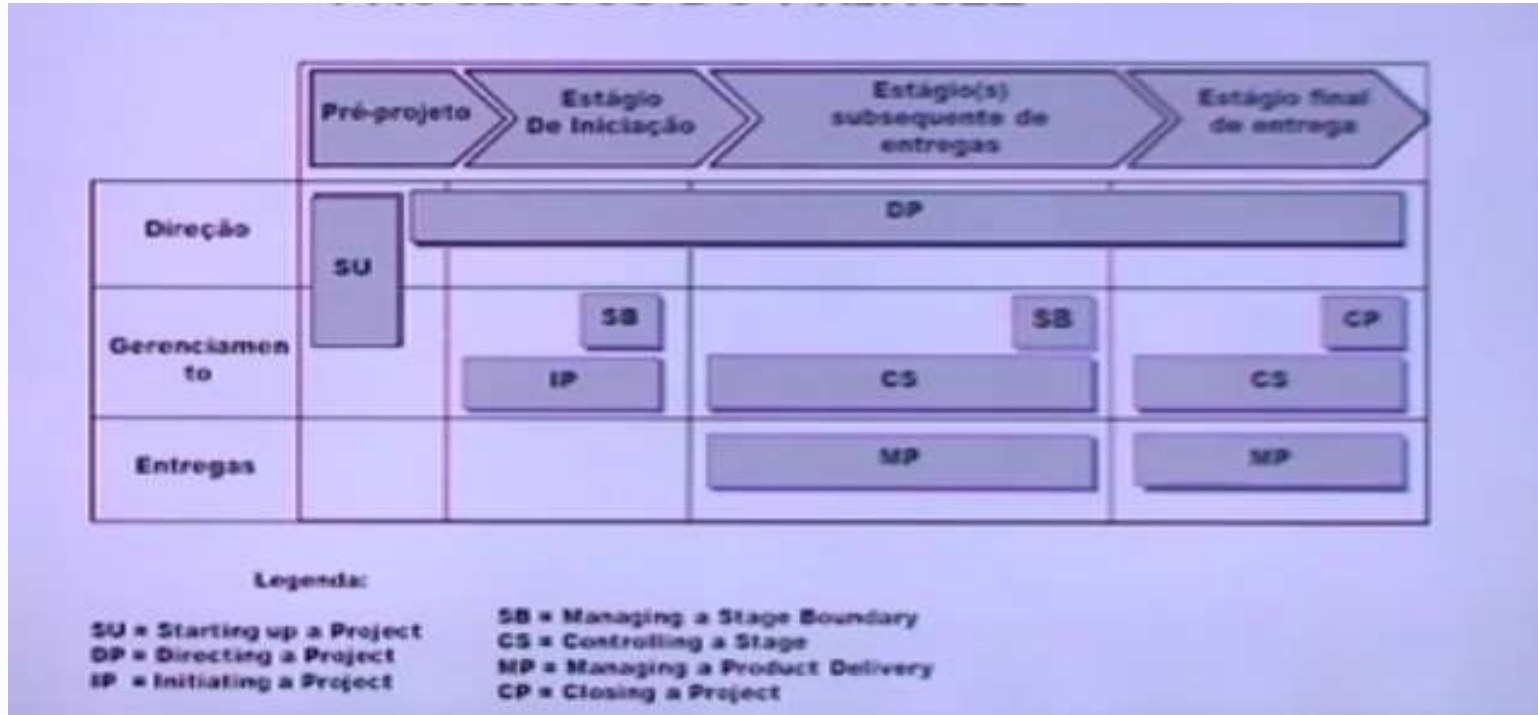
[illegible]

| | Pré-projeto | Estágio De Iniciação | Estágio(s) subsequente de entregas | Estágio final de entrega |
|---|---|---|---|---|
| Direção | SU | DP | DP | DP |
| Gerenciamento | SU | SB IP | SB CS | CP CS |
| Entregas | | | MP | MP |

Legenda:

SU = Starting up a Project
DP = Directing a Project
IP = Initiating a Project

SB = Managing a Stage Boundary
CS = Controlling a Stage
MP = Managing a Product Delivery
CP = Closing a Project